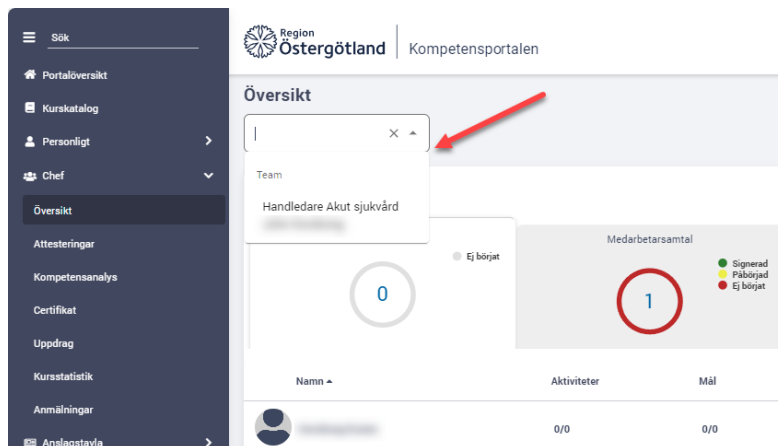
Sök

Portalöversikt

Kurskatalog

Personligt

Chef

Översikt

Attesteringar

Kompetensanalys

Certifikat

Uppdrag

Kursstatistik

Anmälningar

Anslagstavla

Region Östergötland

Kompetensportalen

Översikt

Team

Handledare Akut sjukvård

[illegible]

Ej börjat

0

Medarbetarsamtal

Signerad

Påbörjad

Ej börjat

1

Namn

Aktiviteter

Mål

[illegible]

0/0

0/0